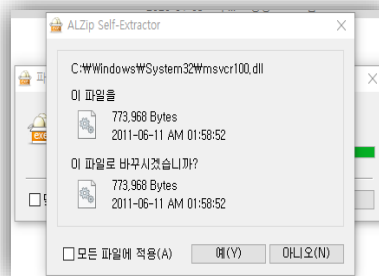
ALZip Self-Extractor

C:₩Windows₩System32₩msvcr100.dll

이 파일을

773,968 Bytes
2011-06-11 AM 01:58:52

이 파일로 바꾸시겠습니까?

773,968 Bytes
2011-06-11 AM 01:58:52

모든 파일에 적용(A)

예(Y)

아니오(N)